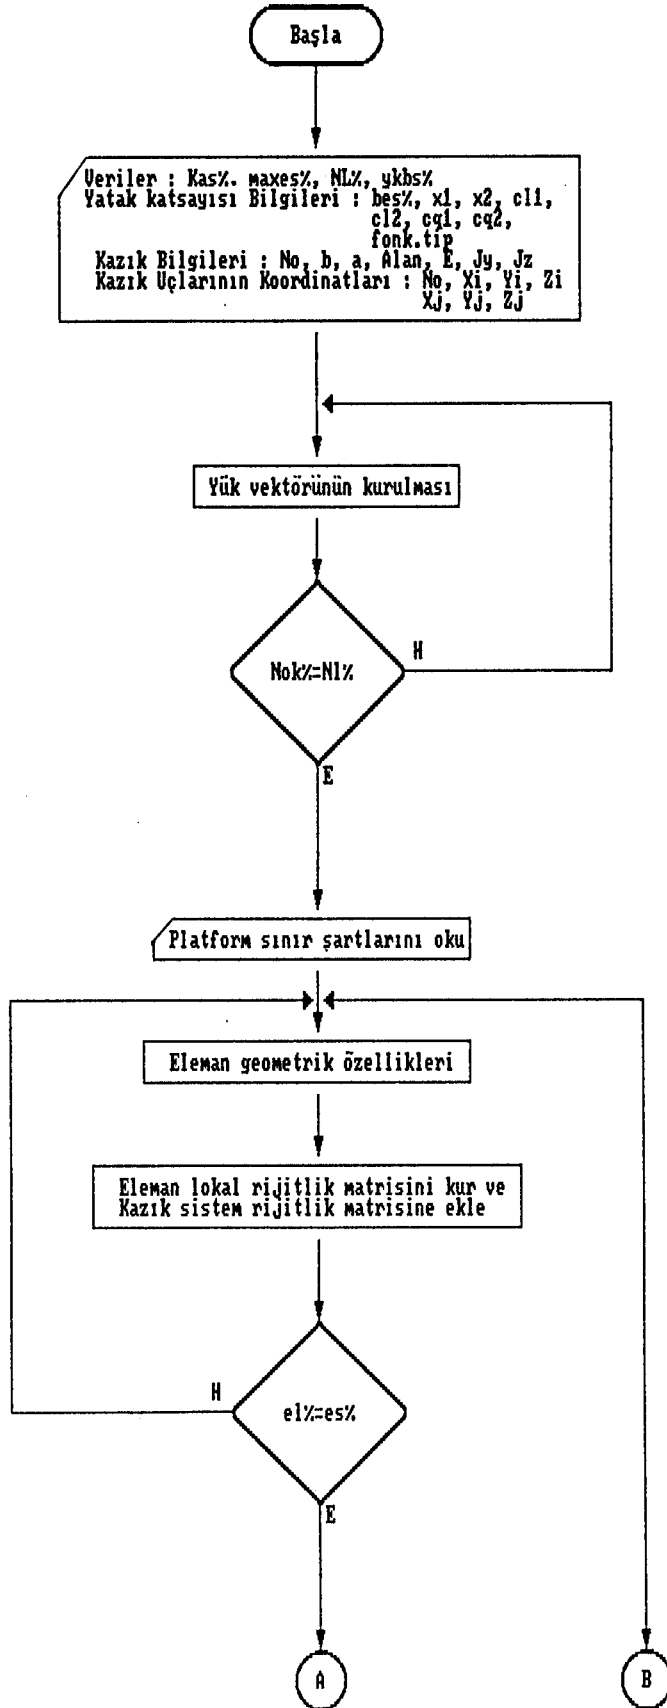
Başla

Veriler : Kas%. maxes%, NL%, ykbs%
Yatak katsayısı Bilgileri : bes%, x1, x2, cl1, cl2, cq1, cq2, fonk.tip
Kazık Bilgileri : No, b, a, Alan, E, Jy, Jz
Kazık Uçlarının Koordinatları : No, Xi, Yi, Zi Xj, Yj, Zj

Yük vektörünün kurulması

Nok%=Nl%

H

E

Platform sınır şartlarını oku

Eleman geometrik özellikleri

Eleman lokal rijitlik matrisini kur ve Kazık sistem rijitlik matrisine ekle

el%=es%

H

E

A

B